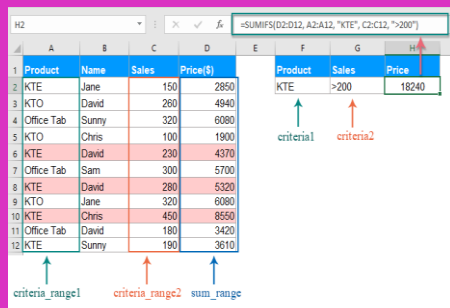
H2

=SUMIFS(D2:D12, A2:A12, "KTE", C2:C12, ">200")

| | A | B | C | D | E | F | G | H |
|---|---|---|---|---|---|---|---|---|
| 1 | Product | Name | Sales | Price($) | | Product | Sales | Price |
| 2 | KTE | Jane | 150 | 2850 | | KTE | >200 | 18240 |
| 3 | KTO | David | 260 | 4940 | | | | |
| 4 | Office Tab | Sunny | 320 | 6080 | | | | |
| 5 | KTO | Chris | 100 | 1900 | | | | |
| 6 | KTE | David | 230 | 4370 | | | | |
| 7 | Office Tab | Sam | 300 | 5700 | | | | |
| 8 | KTE | David | 280 | 5320 | | | | |
| 9 | KTO | Jane | 320 | 6080 | | | | |
| 10 | KTE | Chris | 450 | 8550 | | | | |
| 11 | Office Tab | David | 180 | 3420 | | | | |
| 12 | KTE | Sunny | 190 | 3610 | | | | |

criteria1

criteria2

criteria_range1

criteria_range2

sum_range